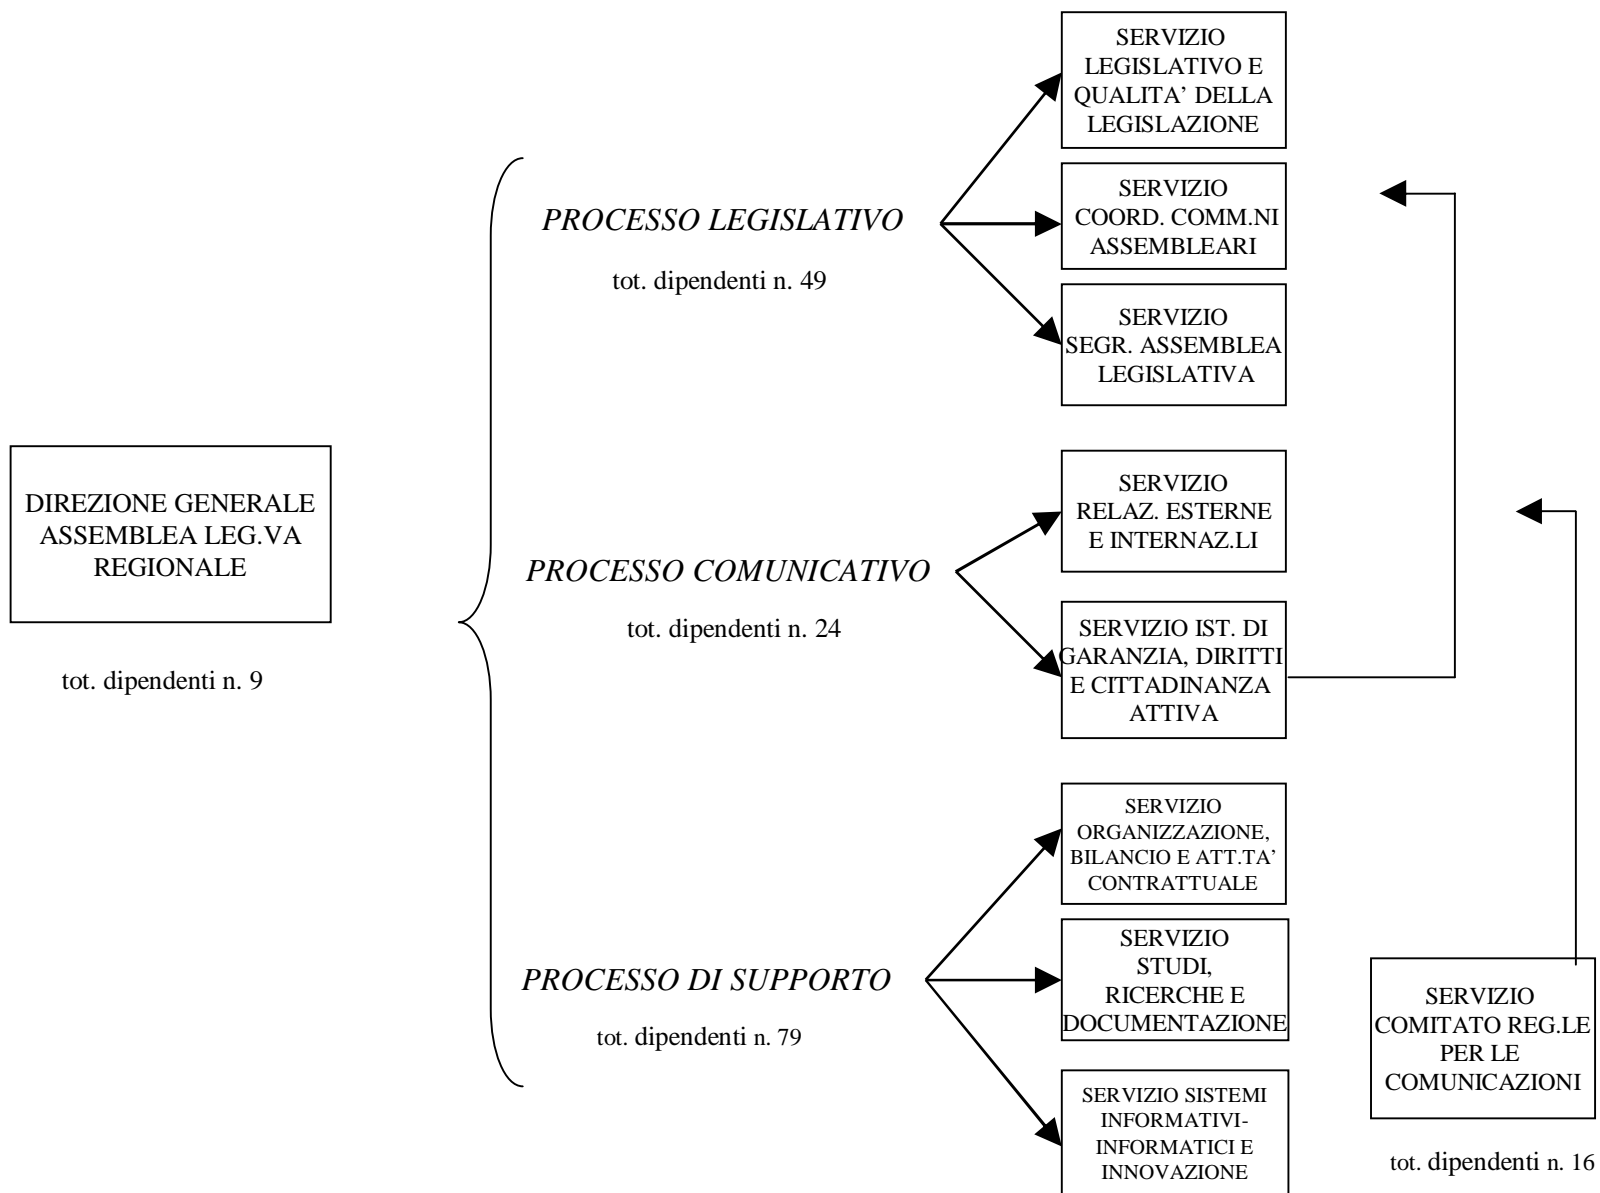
DIREZIONE GENERALE ASSEMBLEA LEG.VA REGIONALE

tot. dipendenti n. 9

PROCESSO LEGISLATIVO

tot. dipendenti n. 49

SERVIZIO LEGISLATIVO E QUALITA' DELLA LEGISLAZIONE

SERVIZIO COORD. COMM.NI ASSEMBLEARI

SERVIZIO SEGR. ASSEMBLEA LEGISLATIVA

PROCESSO COMUNICATIVO

tot. dipendenti n. 24

SERVIZIO RELAZ. ESTERNE E INTERNAZ.LI

SERVIZIO IST. DI GARANZIA, DIRITTI E CITTADINANZA ATTIVA

PROCESSO DI SUPPORTO

tot. dipendenti n. 79

SERVIZIO ORGANIZZAZIONE, BILANCIO E ATT.TA' CONTRATTUALE

SERVIZIO STUDI, RICERCHE E DOCUMENTAZIONE

SERVIZIO SISTEMI INFORMATIVI-INFORMATICI E INNOVAZIONE

SERVIZIO COMITATO REG.LE PER LE COMUNICAZIONI

tot. dipendenti n. 16